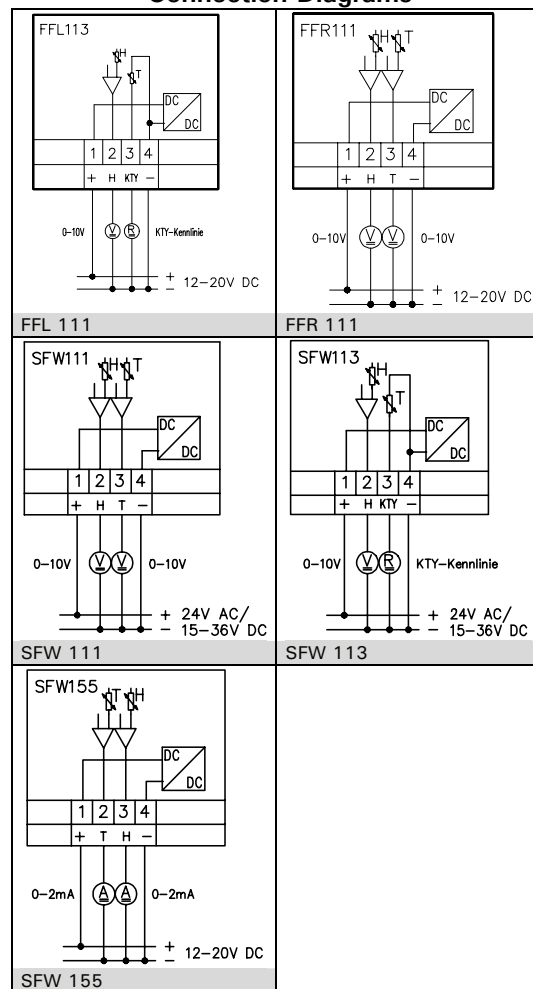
Connection Diagrams

FFL113
H
T
DC
DC
1 2 3 4
+ H KTY –
0–10V
V
R
KTY–Kennlinie
+ 12–20V DC
–
FFL 111

FFR111
H
T
DC
DC
1 2 3 4
+ H T –
0–10V
V
V
0–10V
+ 12–20V DC
–
FFR 111

SFW111
H
T
DC
DC
1 2 3 4
+ H T –
0–10V
V
V
0–10V
+ 24V AC/
– 15–36V DC
SFW 111

SFW113
H
T
DC
DC
1 2 3 4
+ H KTY –
0–10V
V
R
KTY–Kennlinie
+ 24V AC/
– 15–36V DC
SFW 113

SFW155
T
H
DC
DC
1 2 3 4
+ T H –
0–2mA
A
A
0–2mA
+ 12–20V DC
–
SFW 155